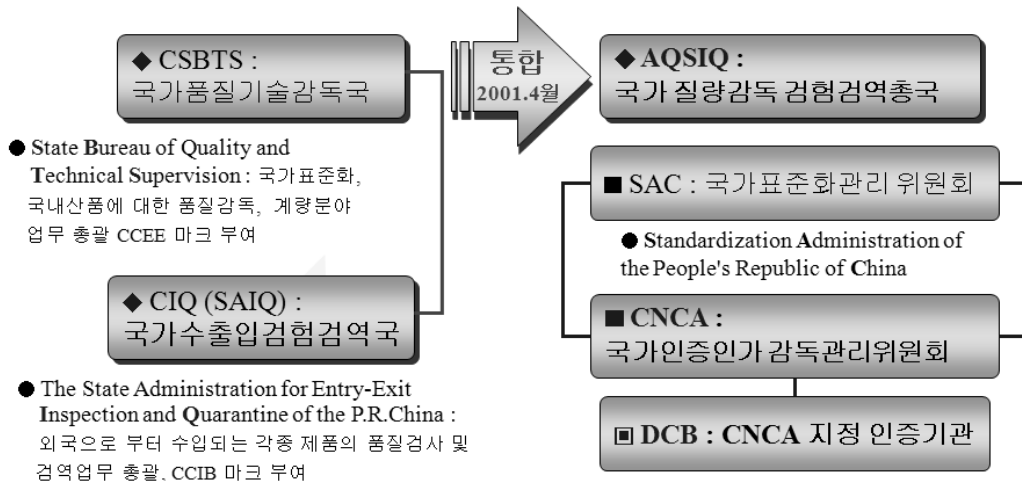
◆ CSBTS :
국가품질기술감독국

● State Bureau of Quality and Technical Supervision : 국가표준화, 국내산품에 대한 품질감독, 계량분야 업무 총괄 CCEE 마크 부여

◆ CIQ (SAIQ) :
국가수출입검험검역국

● The State Administration for Entry-Exit Inspection and Quarantine of the P.R.China : 외국으로 부터 수입되는 각종 제품의 품질검사 및 검역업무 총괄, CCIB 마크 부여

통합
2001.4월

◆ AQSIQ :
국가 질량감독 검험검역총국

■ SAC : 국가표준화관리 위원회

● Standardization Administration of the People's Republic of China

■ CNCA :
국가인증인가 감독관리위원회

▣ DCB : CNCA 지정 인증기관